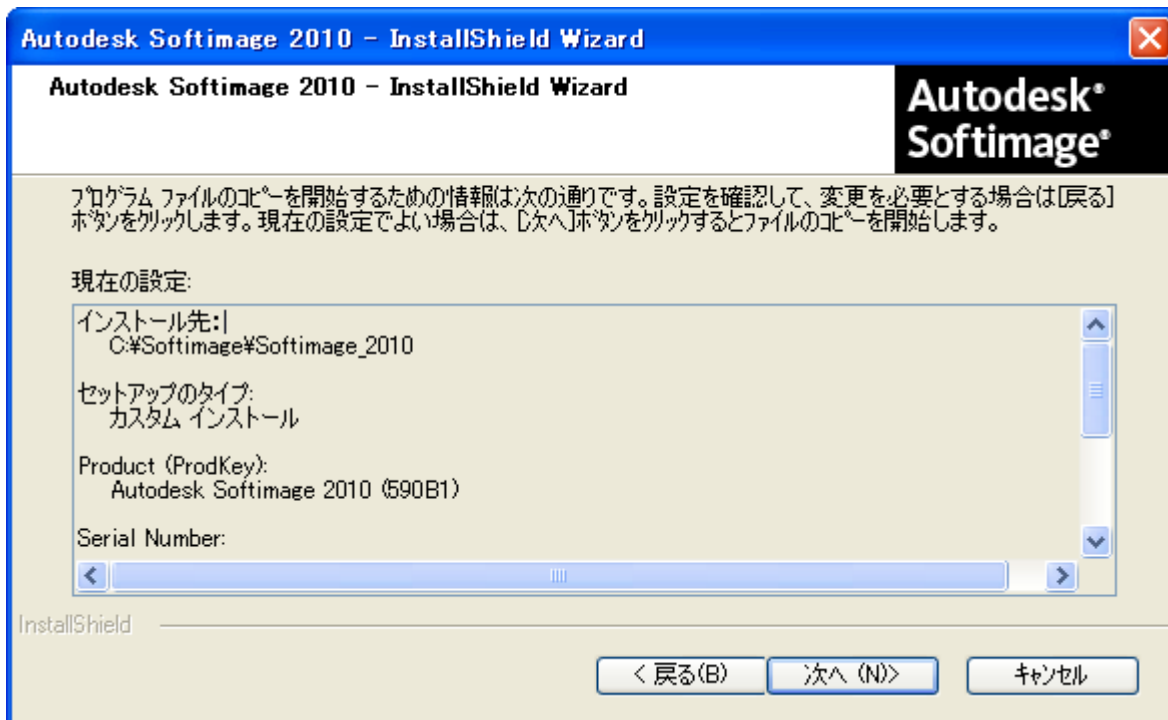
Autodesk Softimage 2010 - InstallShield Wizard

Autodesk Softimage 2010 - InstallShield Wizard

Autodesk®
Softimage®

プログラム ファイルのコピーを開始するための情報は次の通りです。設定を確認して、変更を必要とする場合は[戻る]ボタンをクリックします。現在の設定でよい場合は、[次へ]ボタンをクリックするとファイルのコピーを開始します。

現在の設定:

インストール先:
C:¥Softimage¥Softimage_2010

セットアップのタイプ:
カスタム インストール

Product (ProdKey):
Autodesk Softimage 2010 (590B1)

Serial Number:

InstallShield

< 戻る(B)
次へ (N)>
キャンセル